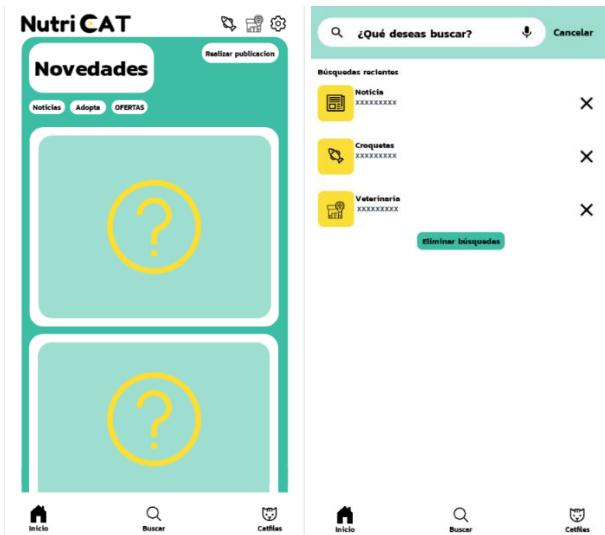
Nutri CAT

Novedades

Realizar publicacion

Noticias Adopta OFERTAS

?

?

Inicio Buscar Catfiles

¿Qué deseas buscar?

Cancelar

Búsquedas recientes

Noticia
XXXXXXXXX

Croquetas
XXXXXXXXX

Veterinaria
XXXXXXXXX

Eliminar búsquedas

Inicio Buscar Catfiles